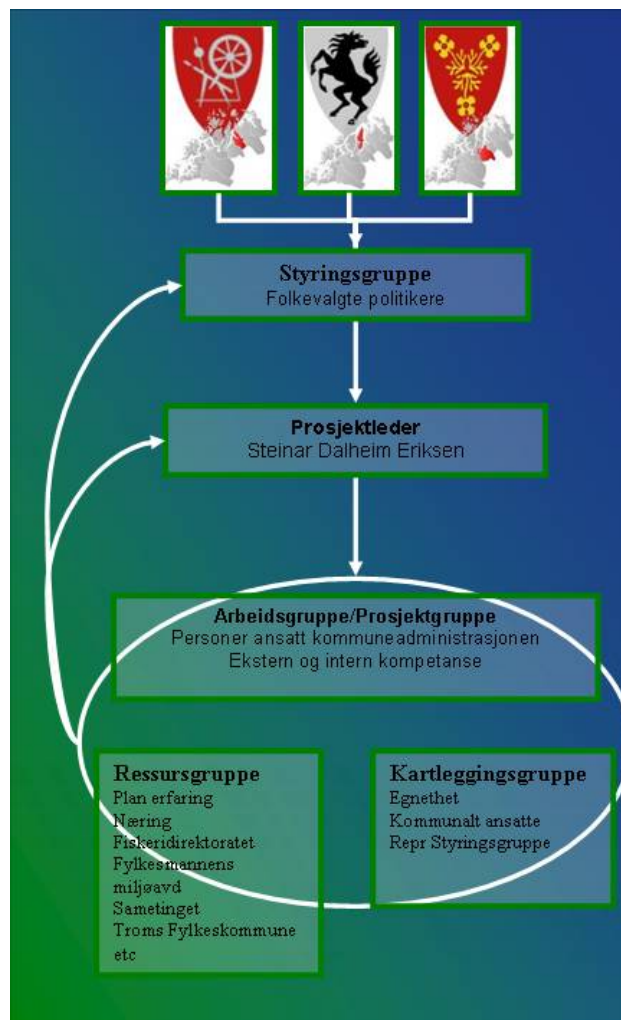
Styringsgruppe
Folkevalgte politikere

Prosjektleder
Steinar Dalheim Eriksen

Arbeidsgruppe/Prosjektgruppe
Personer ansatt kommuneadministrasjonen
Ekstern og intern kompetanse

Ressursgruppe
Plan erfaring
Næring
Fiskeridirektoratet
Fylkesmannens miljøavd
Sametinget
Troms Fylkeskommune
etc

Kartleggingsgruppe
Egnethet
Kommunalt ansatte
Repr Styringsgruppe